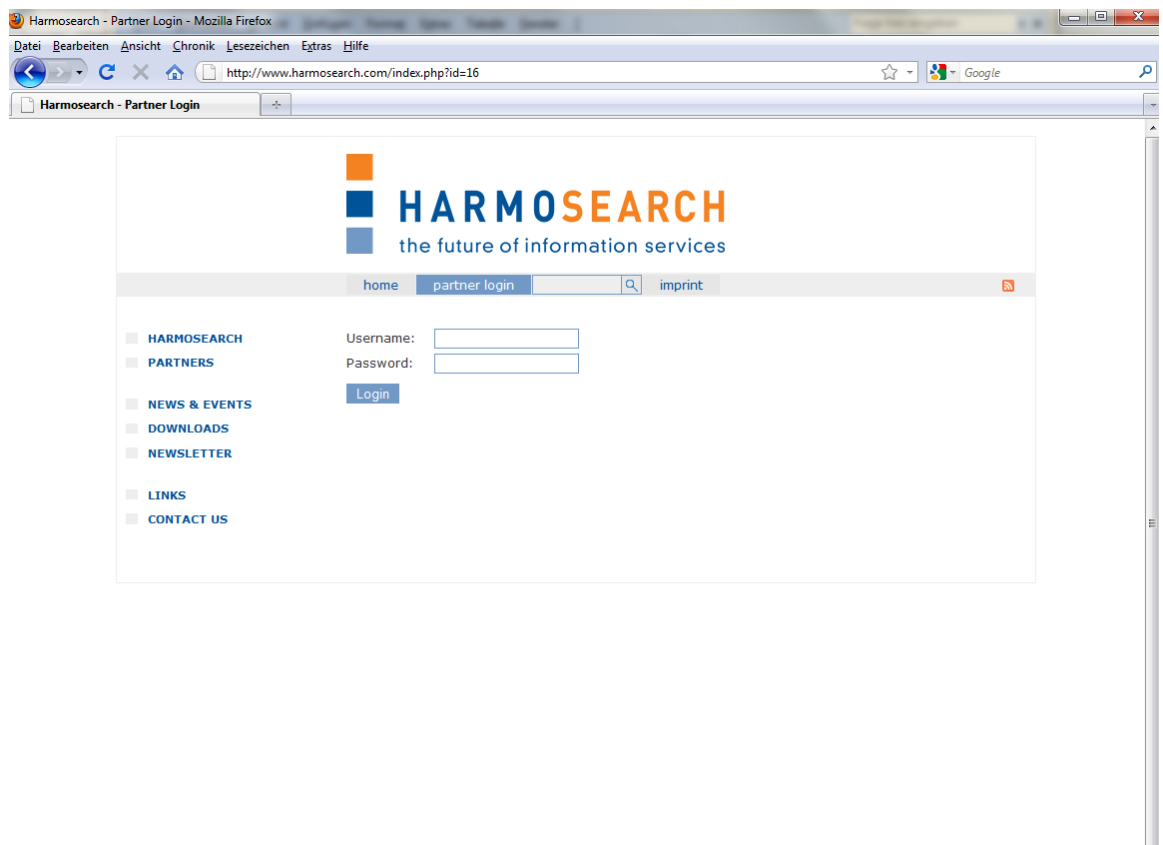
Harmosearch - Partner Login - Mozilla Firefox

Datei Bearbeiten Ansicht Chronik Lesezeichen Extras Hilfe

http://www.harmosearch.com/index.php?id=16

Google

Harmosearch - Partner Login

HARMOSEARCH
the future of information services

home partner login imprint

HARMOSEARCH
PARTNERS

NEWS & EVENTS
DOWNLOADS
NEWSLETTER

LINKS
CONTACT US

Username:
Password:
Login